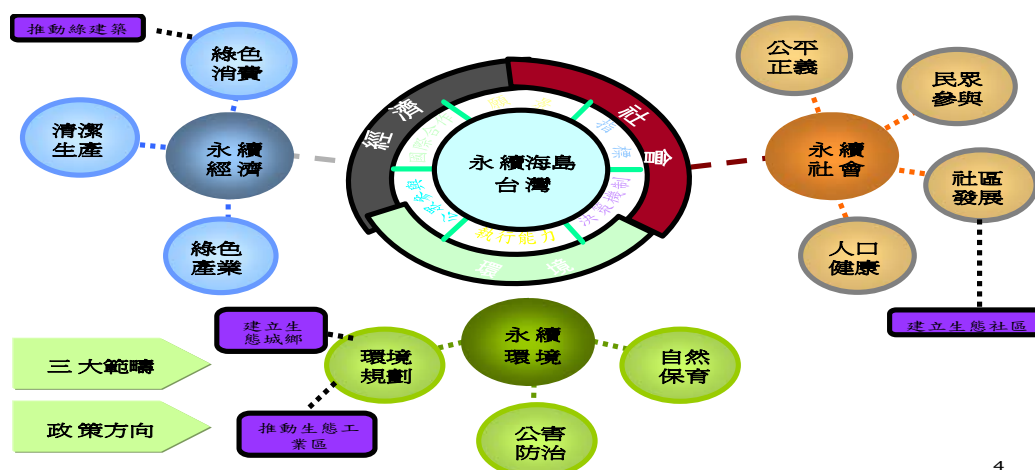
推動綠建築

綠色消費

清潔生產

永續經濟

綠色產業

經濟

社會

永續海島台灣

執行能力

決策機制

永續社會

公平正義

民眾參與

社區發展

人口健康

建立生態社區

三大範疇

政策方向

建立生態城鄉

環境規劃

推動生態工業區

永續環境

自然保育

公害防治

4